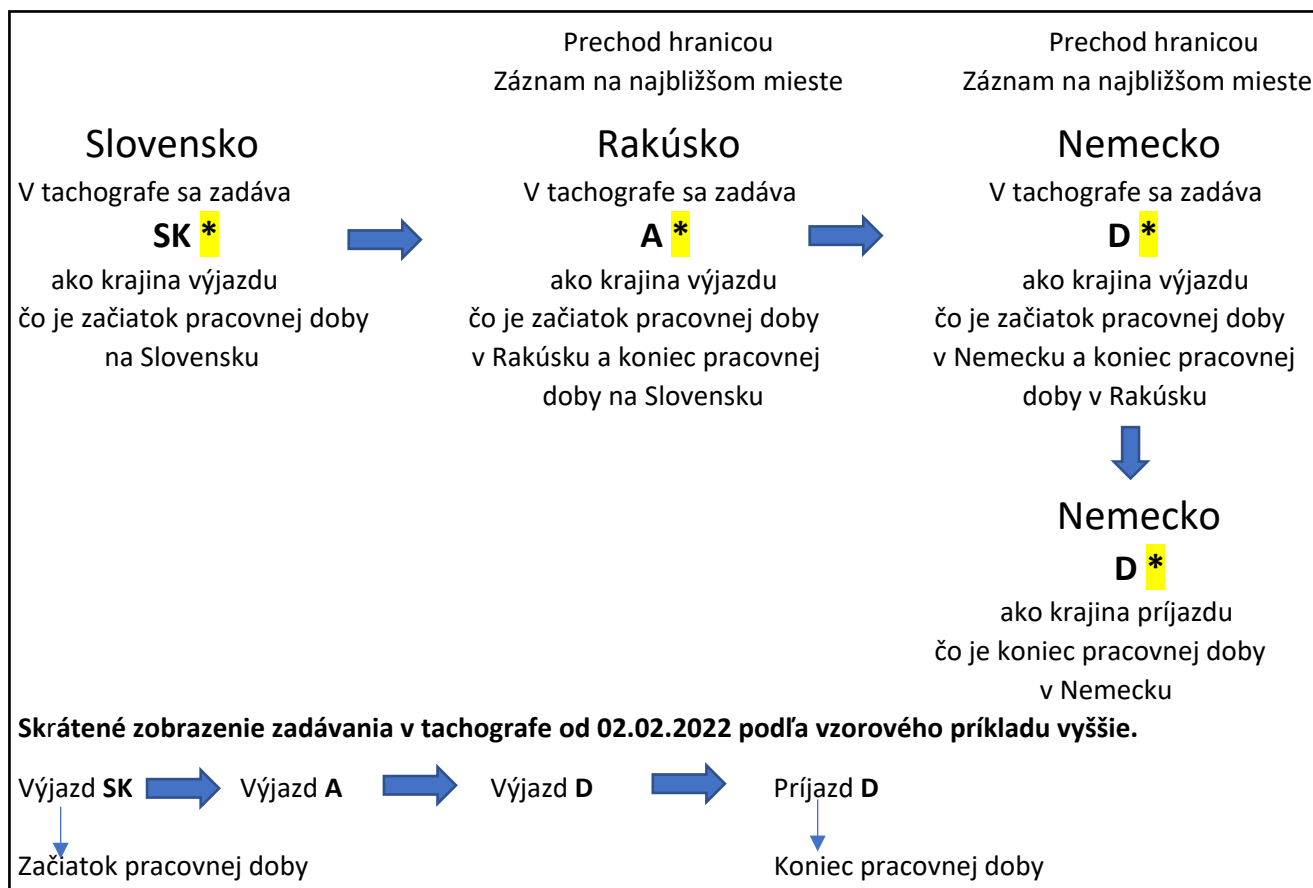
Prechod hranicou
Záznam na najbližšom mieste

Prechod hranicou
Záznam na najbližšom mieste

Slovensko
V tachografe sa zadáva
**SK** *
ako krajina výjazdu
čo je začiatok pracovnej doby na Slovensku

Rakúsko
V tachografe sa zadáva
**A** *
ako krajina výjazdu
čo je začiatok pracovnej doby v Rakúsku a koniec pracovnej doby na Slovensku

Nemecko
V tachografe sa zadáva
**D** *
ako krajina výjazdu
čo je začiatok pracovnej doby v Nemecku a koniec pracovnej doby v Rakúsku

Nemecko
**D** *
ako krajina príjazdu
čo je koniec pracovnej doby v Nemecku

**Skrátené zobrazenie zadávania v tachografe od 02.02.2022 podľa vzorového príkladu vyššie.**

Výjazd **SK** Výjazd **A** Výjazd **D** Príjazd **D**

Začiatok pracovnej doby

Koniec pracovnej doby